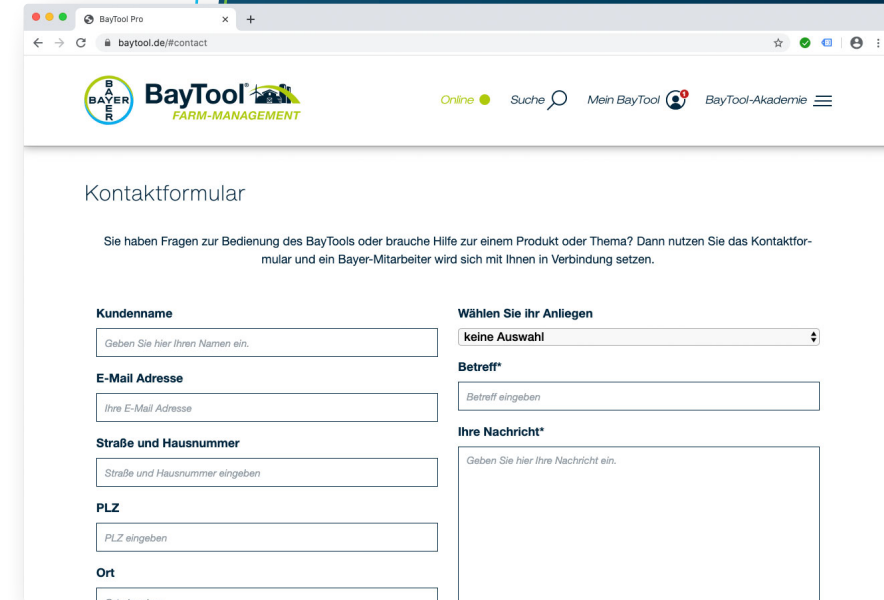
BayTool Pro
baytool.de/#contact

BAYER
BayTool®
FARM-MANAGEMENT

Online Suche Mein BayTool 1 BayTool-Akademie

Kontaktformular

Sie haben Fragen zur Bedienung des BayTools oder brauche Hilfe zur einem Produkt oder Thema? Dann nutzen Sie das Kontaktformular und ein Bayer-Mitarbeiter wird sich mit Ihnen in Verbindung setzen.

Kundenname
Geben Sie hier Ihren Namen ein.

E-Mail Adresse
Ihre E-Mail Adresse

Straße und Hausnummer
Straße und Hausnummer eingeben

PLZ
PLZ eingeben

Ort
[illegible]

Wählen Sie ihr Anliegen
keine Auswahl

Betreff*
Betreff eingeben

Ihre Nachricht*
Geben Sie hier Ihre Nachricht ein.